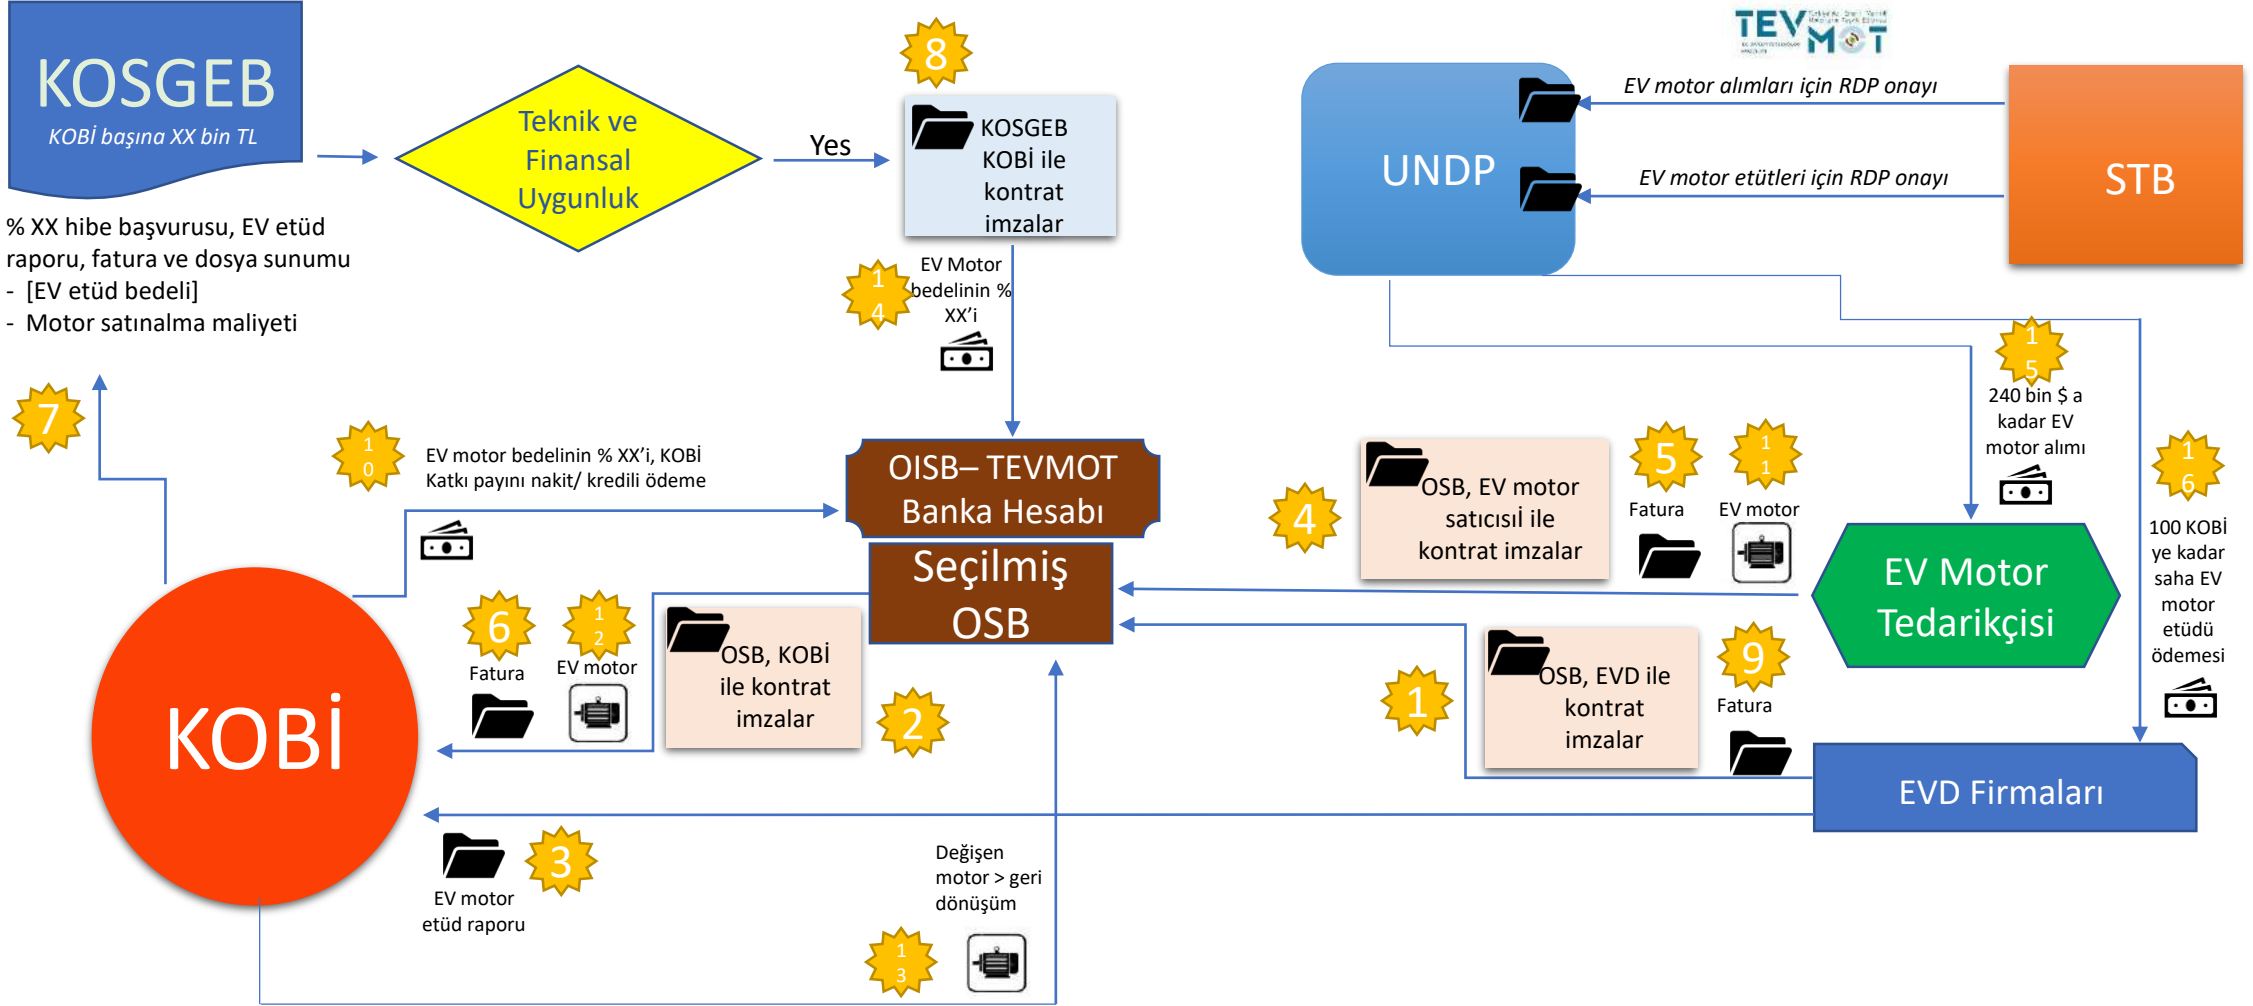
KOSGEB
KOBİ başına XX bin TL

% XX hibe başvurusu, EV etüd raporu, fatura ve dosya sunumu
- [EV etüd bedeli]
- Motor satınalma maliyeti

Teknik ve Finansal Uygunluk

Yes

8

KOSGEB KOBİ ile kontrat imzalar

14

EV Motor bedelinin % XX'i

TEVMOT

UNDP

EV motor alımları için RDP onayı

EV motor etütleri için RDP onayı

STB

7

10

EV motor bedelinin % XX'i, KOBİ Katkı payını nakit/ kredili ödeme

OISB– TEVMOT Banka Hesabı

Seçilmiş OSB

4

OSB, EV motor satıcısı ile kontrat imzalar

5
Fatura

11
EV motor

15
240 bin $ a kadar EV motor alımı

16
100 KOBİ ye kadar saha EV motor etüdü ödemesi

EV Motor Tedarikçisi

6
Fatura

12
EV motor

OSB, KOBİ ile kontrat imzalar

2

1

OSB, EVD ile kontrat imzalar

9
Fatura

KOBİ

EVD Firmaları

3
EV motor etüd raporu

Değişen motor > geri dönüşüm

13